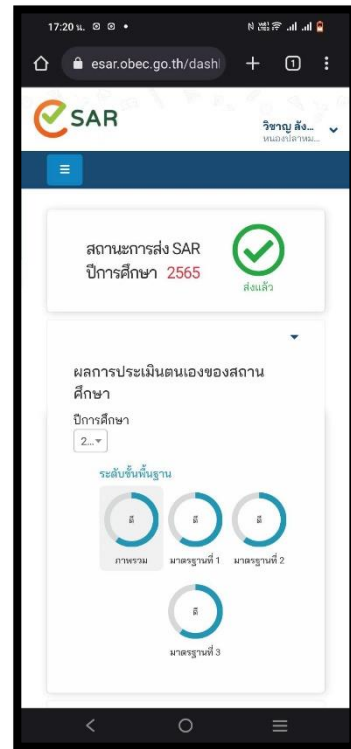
17:20 น.

esar.obec.go.th/dashl

SAR

วิชาญ สัง...
หนองปลาหม...

สถานะการส่ง SAR
ปีการศึกษา 2565

ส่งแล้ว

ผลการประเมินตนเองของสถานศึกษา

ปีการศึกษา
2...

ระดับชั้นพื้นฐาน

ดี
ภาพรวม

ดี
มาตรฐานที่ 1

ดี
มาตรฐานที่ 2

ดี
มาตรฐานที่ 3